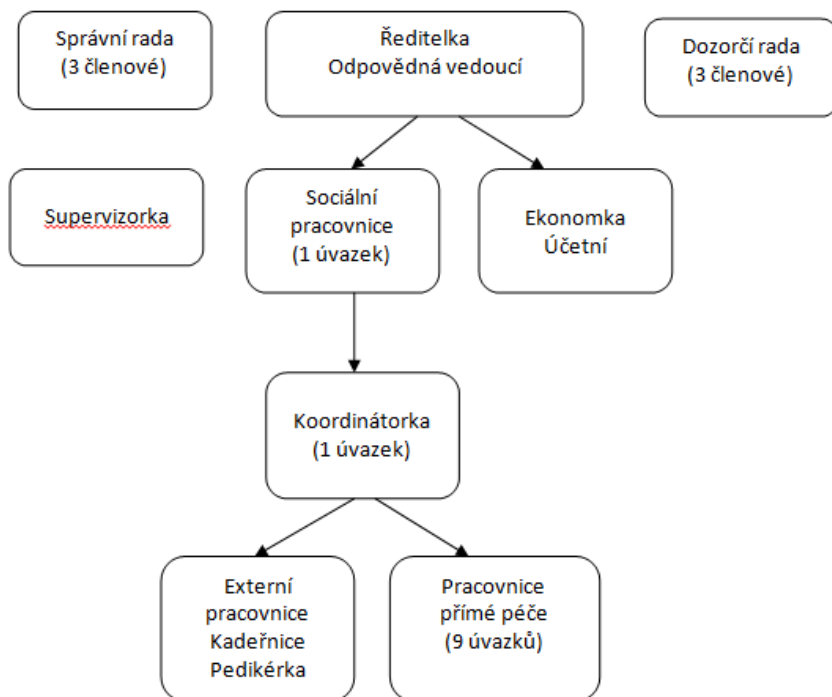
Správní rada
(3 členové)

Ředitelka
Odpovědná vedoucí

Dozorčí rada
(3 členové)

Supervizorka

Sociální
pracovnice
(1 úvazek)

Ekonomka
Účetní

Koordinátorka
(1 úvazek)

Externí
pracovnice
Kadeřnice
Pedikérka

Pracovnice
přímé péče
(9 úvazků)